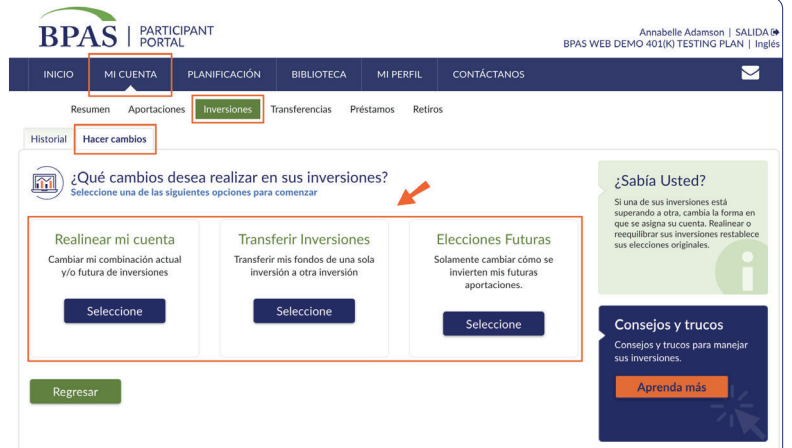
BPAS | PARTICIPANT PORTAL

Annabelle Adamson | SALIDA
BPAS WEB DEMO 401(K) TESTING PLAN | Inglés

INICIO MI CUENTA PLANIFICACIÓN BIBLIOTECA MI PERFIL CONTÁCTANOS

Resumen Aportaciones Inversiones Transferencias Préstamos Retiros

Historial Hacer cambios

¿Qué cambios desea realizar en sus inversiones?
Seleccione una de las siguientes opciones para comenzar

Realinear mi cuenta
Cambiar mi combinación actual y/o futura de inversiones
Seleccione

Transferir Inversiones
Transferir mis fondos de una sola inversión a otra inversión
Seleccione

Elecciones Futuras
Solamente cambiar cómo se invierten mis futuras aportaciones.
Seleccione

Regresar

¿Sabía Usted?
Si una de sus inversiones está superando a otra, cambia la forma en que se asigna su cuenta. Realinear o reequilibrar sus inversiones restablece sus elecciones originales.

Consejos y trucos
Consejos y trucos para manejar sus inversiones.
Aprenda más